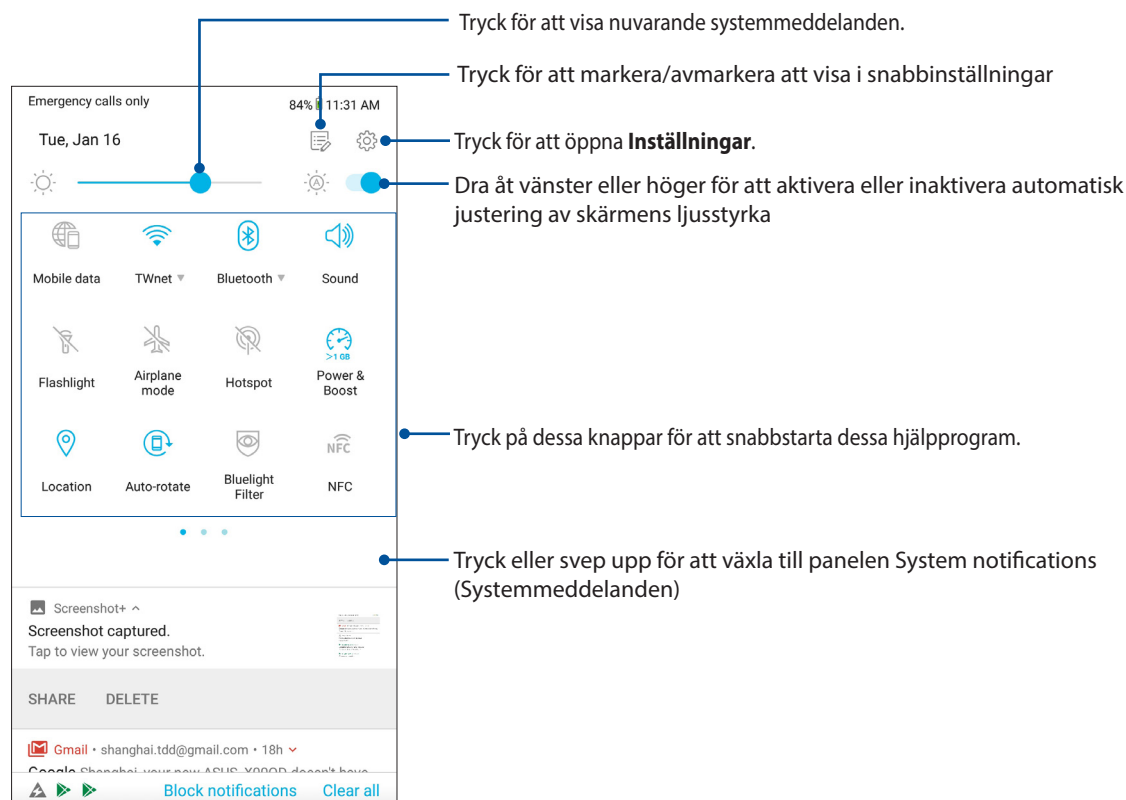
Tryck för att visa nuvarande systemmeddelanden.

Tryck för att markera/avmarkera att visa i snabbinställningar

Emergency calls only

84% 11:31 AM

Tue, Jan 16

Tryck för att öppna **Inställningar**.

Dra åt vänster eller höger för att aktivera eller inaktivera automatisk justering av skärmens ljusstyrka

Mobile data

TWnet

Bluetooth

Sound

Flashlight

Airplane mode

Hotspot

>1 GB

Power & Boost

Tryck på dessa knappar för att snabbstarta dessa hjälpprogram.

Location

Auto-rotate

Bluelight Filter

NFC

NFC

Tryck eller svep upp för att växla till panelen System notifications (Systemmeddelanden)

Screenshot+

Screenshot captured.

Tap to view your screenshot.

SHARE DELETE

Gmail • shanghai.tdd@gmail.com • 18h

Google Shanghai, your new ASUS_X00QD doesn't have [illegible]

Block notifications

Clear all